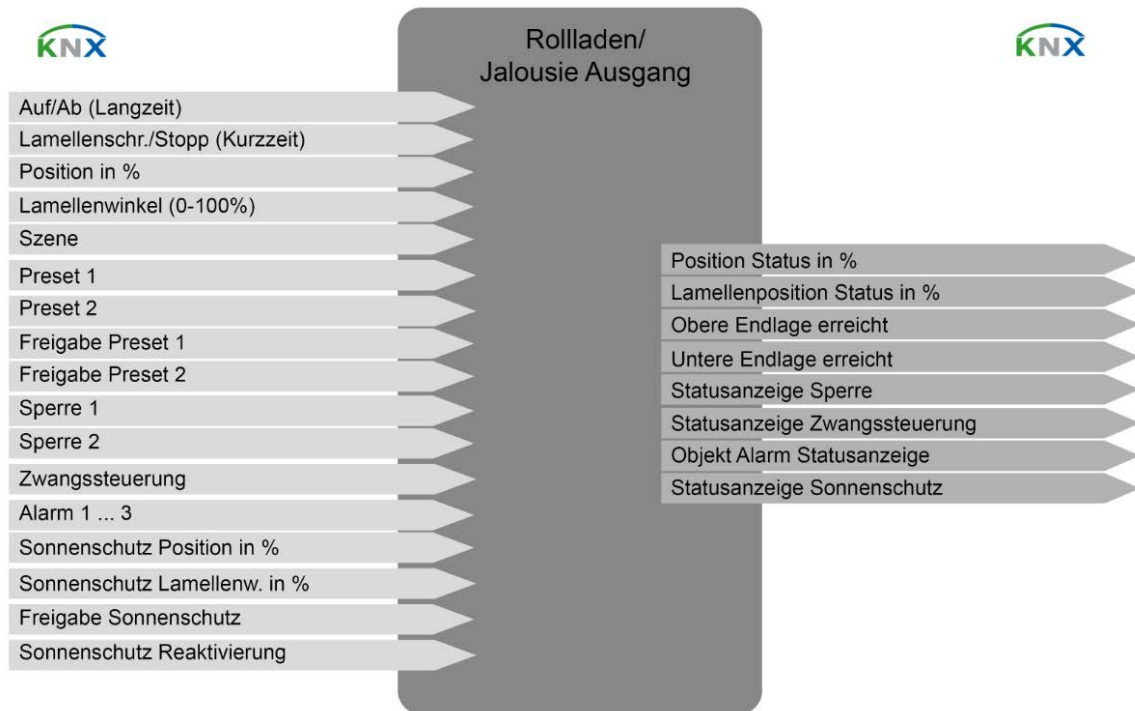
KNX

Rollladen/
Jalousie Ausgang

KNX

Auf/Ab (Langzeit)
Lamellenschr./Stopp (Kurzzeit)
Position in %
Lamellenwinkel (0-100%)
Szene
Preset 1
Preset 2
Freigabe Preset 1
Freigabe Preset 2
Sperre 1
Sperre 2
Zwangssteuerung
Alarm 1 ... 3
Sonnenschutz Position in %
Sonnenschutz Lamellenw. in %
Freigabe Sonnenschutz
Sonnenschutz Reaktivierung

Position Status in %
Lamellenposition Status in %
Obere Endlage erreicht
Untere Endlage erreicht
Statusanzeige Sperre
Statusanzeige Zwangssteuerung
Objekt Alarm Statusanzeige
Statusanzeige Sonnenschutz